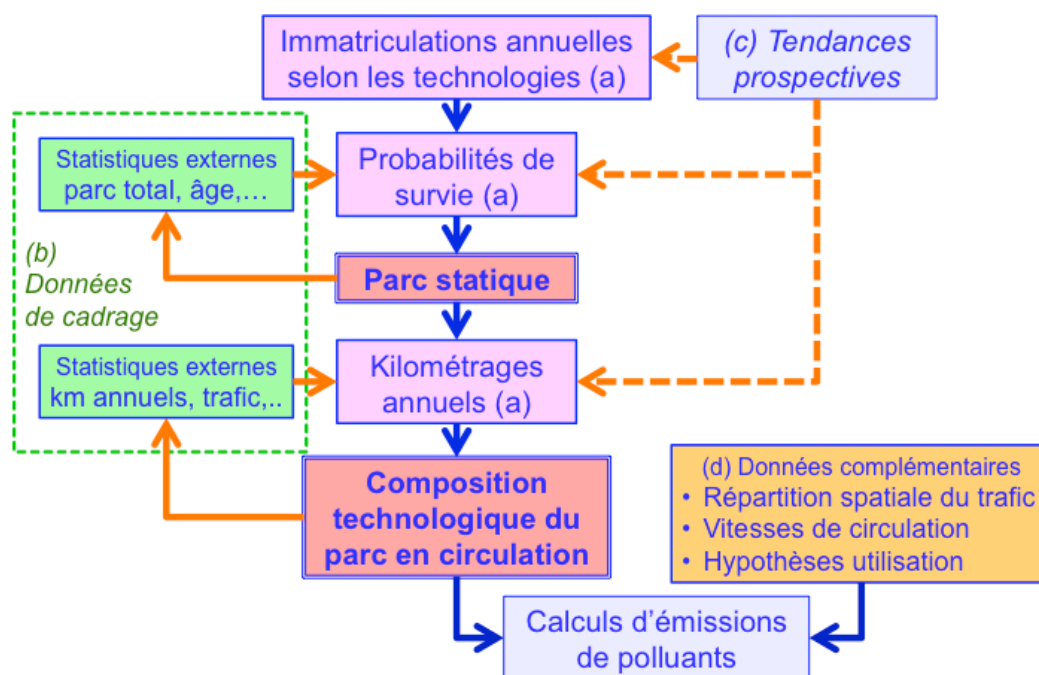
Immatriculations annuelles selon les technologies (a)

(c) Tendances prospectives

Statistiques externes parc total, âge,…

Probabilités de survie (a)

(b) Données de cadrage

Parc statique

Statistiques externes km annuels, trafic,..

Kilométrages annuels (a)

Composition technologique du parc en circulation

(d) Données complémentaires
• Répartition spatiale du trafic
• Vitesses de circulation
• Hypothèses utilisation

Calculs d'émissions de polluants